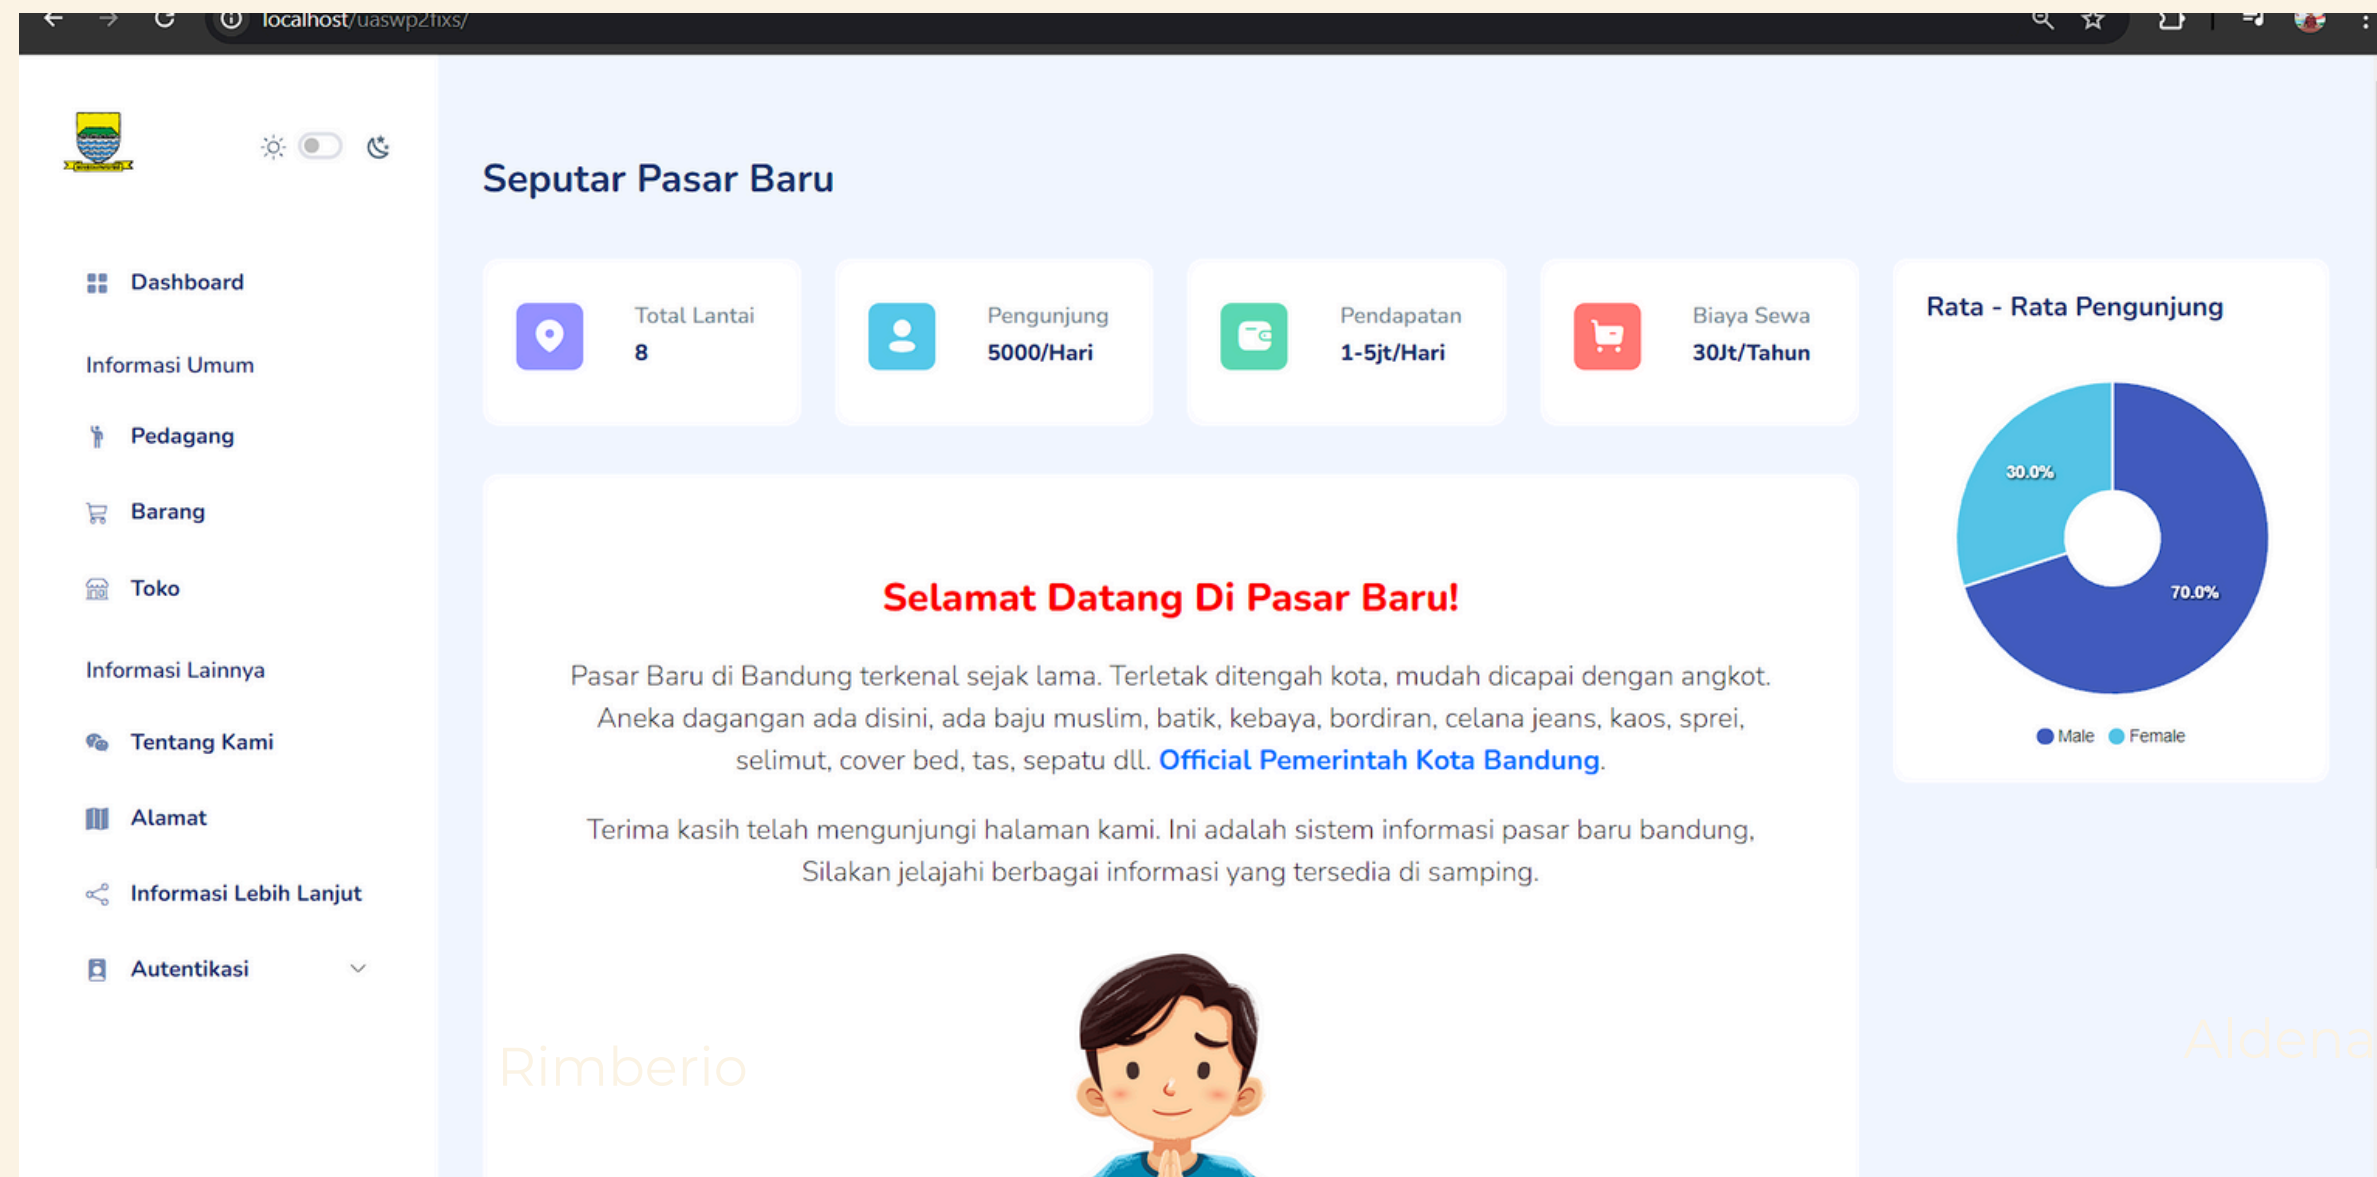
localhost/uaswp2fixs/

Dashboard

Informasi Umum

Pedagang

Barang

Toko

Informasi Lainnya

Tentang Kami

Alamat

Informasi Lebih Lanjut

Autentikasi

Seputar Pasar Baru

Total Lantai
8

Pengunjung
5000/Hari

Pendapatan
1-5jt/Hari

Biaya Sewa
30Jt/Tahun

Rata - Rata Pengunjung

30.0%
70.0%

Male Female

Selamat Datang Di Pasar Baru!

Pasar Baru di Bandung terkenal sejak lama. Terletak ditengah kota, mudah dicapai dengan angkot. Aneka dagangan ada disini, ada baju muslim, batik, kebaya, bordiran, celana jeans, kaos, sprei, selimut, cover bed, tas, sepatu dll. Official Pemerintah Kota Bandung.

Terima kasih telah mengunjungi halaman kami. Ini adalah sistem informasi pasar baru bandung, Silakan jelajahi berbagai informasi yang tersedia di samping.

Rimberio

Aldena